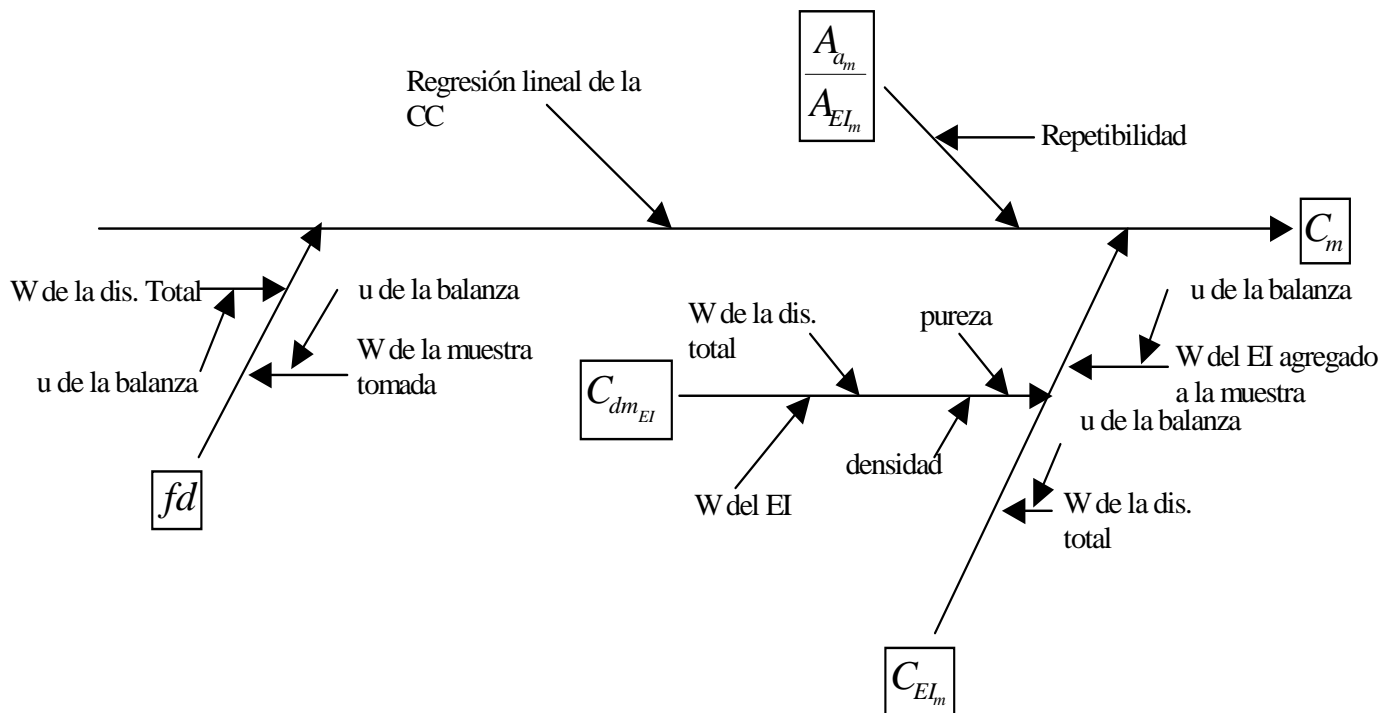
$\frac{A_{a_m}}{A_{EI_m}}$

Regresión lineal de la CC

Repetibilidad

$C_m$

W de la dis. Total

u de la balanza

u de la balanza

W de la muestra tomada

W de la dis. total

pureza

u de la balanza

W del EI agregado a la muestra

$C_{dm_{EI}}$

u de la balanza

densidad

W del EI

W de la dis. total

$fd$

$C_{EI_m}$